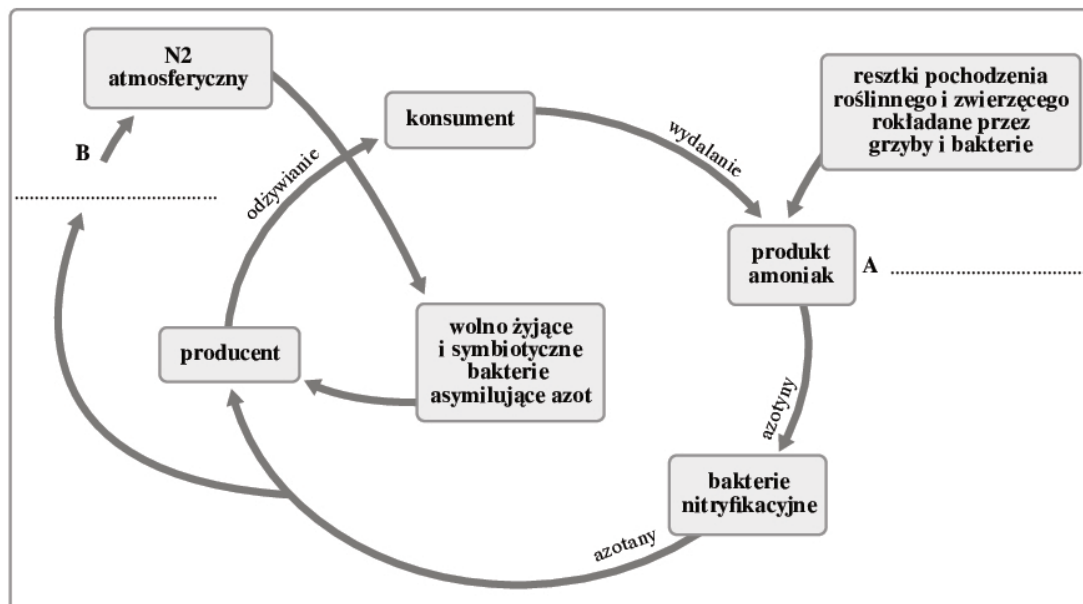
N2
atmosferyczny

B

..................................

konsument

odżywianie

wydalanie

resztki pochodzenia roślinnego i zwierzęcego rokładane przez grzyby i bakterie

produkt amoniak

A ..................................

producent

wolno żyjące i symbiotyczne bakterie asymilujące azot

azotyny

bakterie nitryfikacyjne

azotany